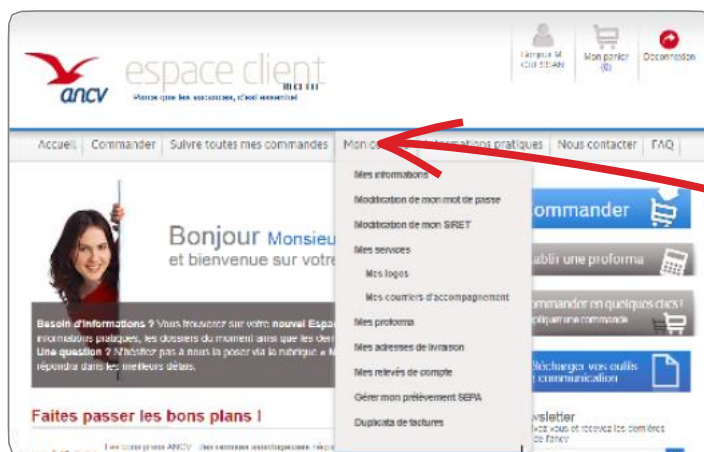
ancv
espace client
Parce que les vacances, c'est essentiel

Monsieur M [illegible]
Mon panier (0)
Déconnexion

Accueil | Commander | Suivre toutes mes commandes | Mon c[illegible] | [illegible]formations pratiques | Nous contacter | FAQ

Mes informations
Modification de mon mot de passe
Modification de mon SIRET
Mes services
Mes logos
Mes courriers d'accompagnement
Mes proforma
Mes adresses de livraison
Mes relevés de compte
Gérer mon prélèvement SEPA
Duplicata de factures

Bonjour Monsieu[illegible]
et bienvenue sur votre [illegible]

Besoin d'informations ? Vous trouverez sur votre nouvel Espac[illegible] informations pratiques, les dossiers du moment ainsi que les der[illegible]
Une question ? N'hésitez pas à nous la poser via la rubrique « N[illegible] répondra dans les meilleurs délais.

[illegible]ommander
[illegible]ablir une proforma
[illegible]ommander en quelques clics ! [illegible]
Téléchargez vos outils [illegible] communication

Faites passer les bons plans !

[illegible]wsletter
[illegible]